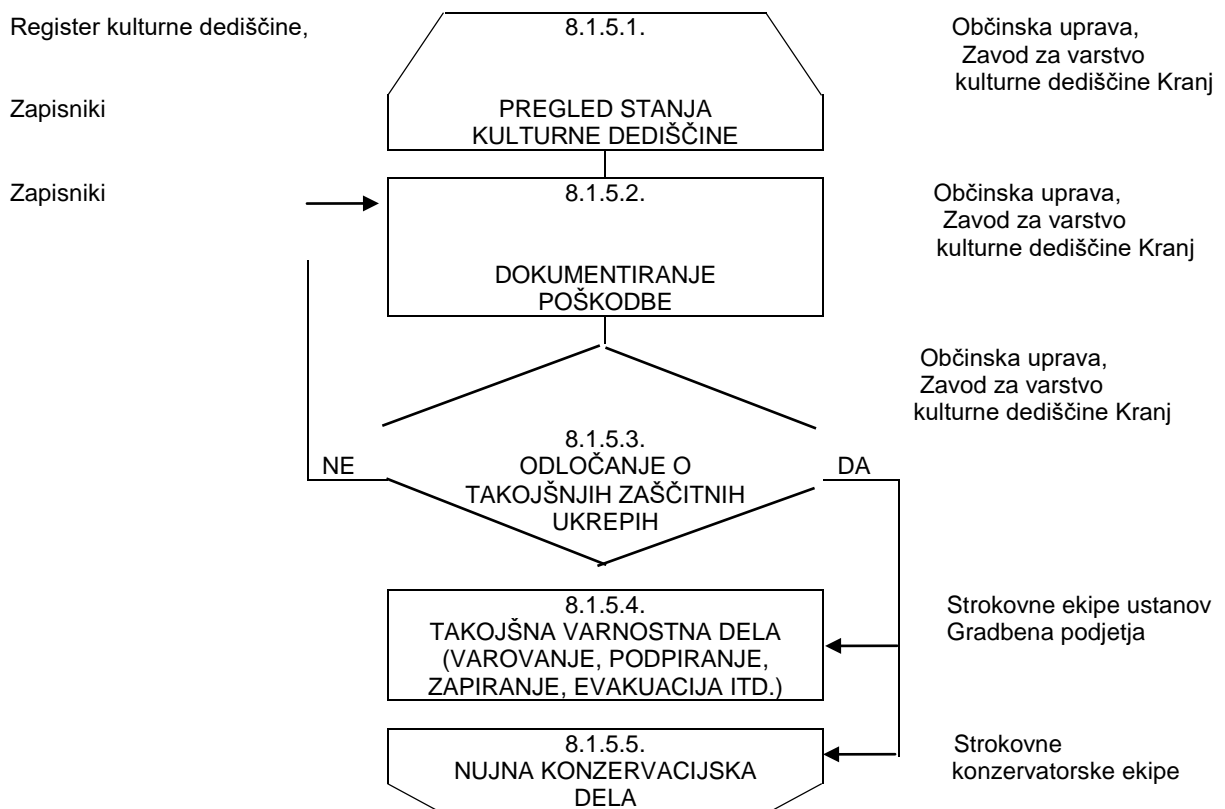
Register kulturne dediščine,

8.1.5.1.

Občinska uprava, Zavod za varstvo kulturne dediščine Kranj

Zapisniki

PREGLED STANJA KULTURNE DEDIŠČINE

Zapisniki

8.1.5.2.

Občinska uprava, Zavod za varstvo kulturne dediščine Kranj

DOKUMENTIRANJE POŠKODBE

Občinska uprava, Zavod za varstvo kulturne dediščine Kranj

NE

8.1.5.3. ODLOČANJE O TAKOJŠNJIH ZAŠČITNIH UKREPIH

DA

8.1.5.4. TAKOJŠNA VARNOSTNA DELA (VAROVANJE, PODPIRANJE, ZAPIRANJE, EVAKUACIJA ITD.)

Strokovne ekipe ustanov
Gradbena podjetja

8.1.5.5. NUJNA KONZERVACIJSKA DELA

Strokovne konzervatorske ekipe